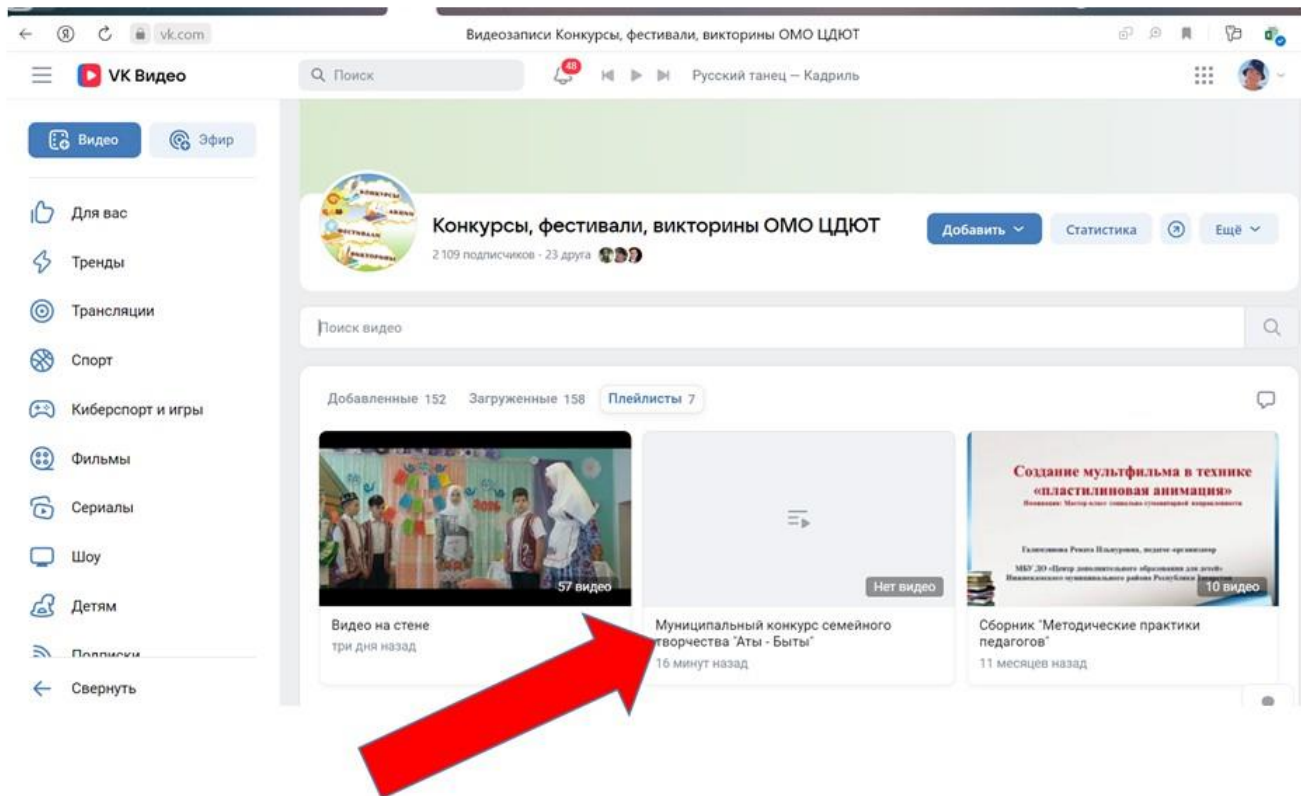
vk.com

Видеозаписи Конкурсы, фестивали, викторины ОМО ЦДЮТ

VK Видео

Поиск

48

Русский танец – Кадриль

Видео

Эфир

Для вас

Тренды

Трансляции

Спорт

Киберспорт и игры

Фильмы

Сериалы

Шоу

Детям

Подписки

Свернуть

Конкурсы, фестивали, викторины ОМО ЦДЮТ

2 109 подписчиков · 23 друга

Добавить

Статистика

Ещё

Поиск видео

Добавленные 152

Загруженные 158

Плейлисты 7

57 видео

Видео на стене

три дня назад

Нет видео

Муниципальный конкурс семейного творчества "Аты - Быты"

16 минут назад

Создание мультфильма в технике «пластилиновая анимация»

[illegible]

10 видео

Сборник "Методические практики педагогов"

11 месяцев назад